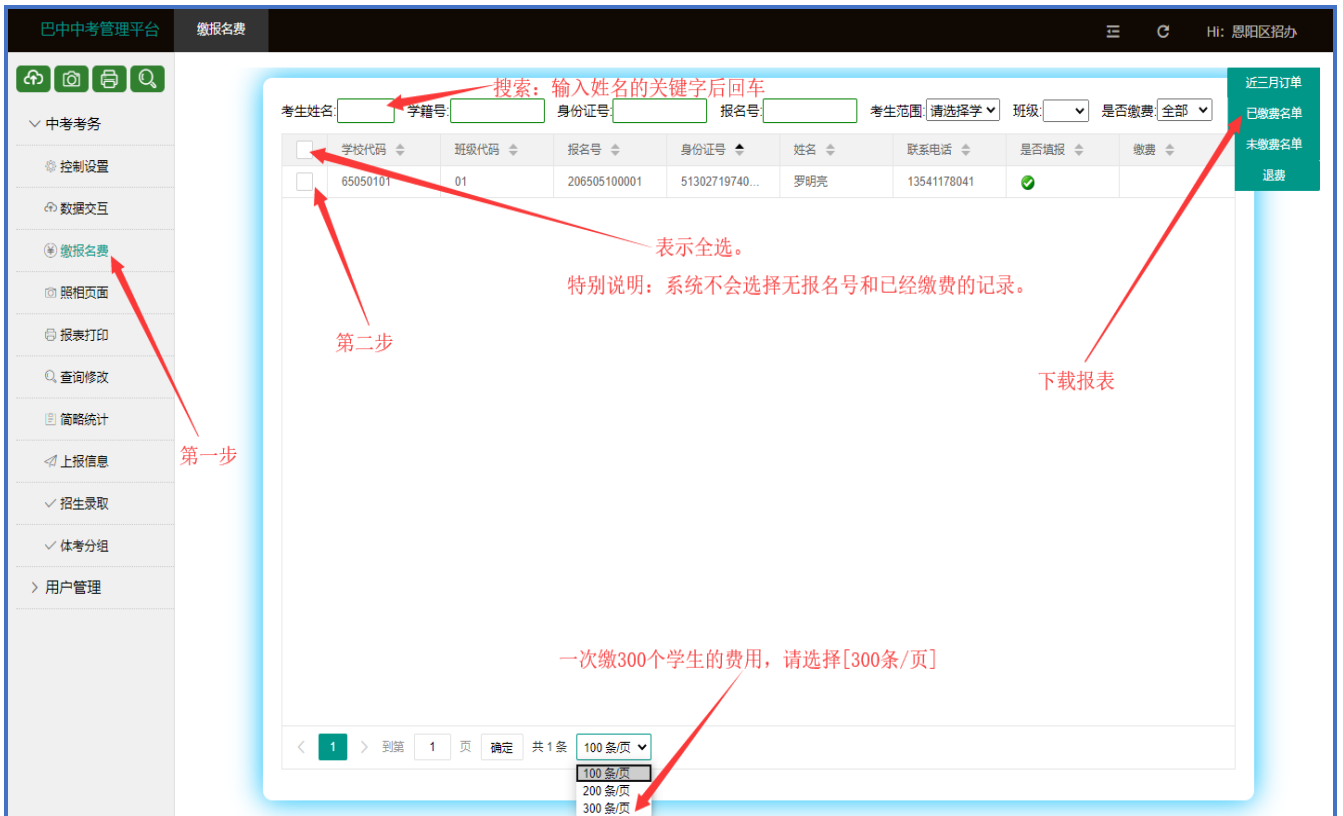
巴中中考管理平台

缴报名费

Hi: 恩阳区招办

中考考务

控制设置

数据交互

缴报名费

照相页面

报表打印

查询修改

简略统计

上报信息

招生录取

体考分组

用户管理

搜索：输入姓名的关键字后回车

考生姓名: 学籍号: 身份证号: 报名号: 考生范围: 请选择学 班级: 是否缴费: 全部

近三月订单

已缴费名单

未缴费名单

退费

| | 学校代码 | 班级代码 | 报名号 | 身份证号 | 姓名 | 联系电话 | 是否填报 | 缴费 |
|---|---|---|---|---|---|---|---|---|
| | 65050101 | 01 | 206505100001 | 51302719740... | 罗明亮 | 13541178041 | | |

表示全选。

特别说明：系统不会选择无报名号和已经缴费的记录。

第二步

下载报表

第一步

一次缴300个学生的费用，请选择[300条/页]

1 到第 1 页 确定 共 1 条 100 条/页

100 条/页

200 条/页

300 条/页